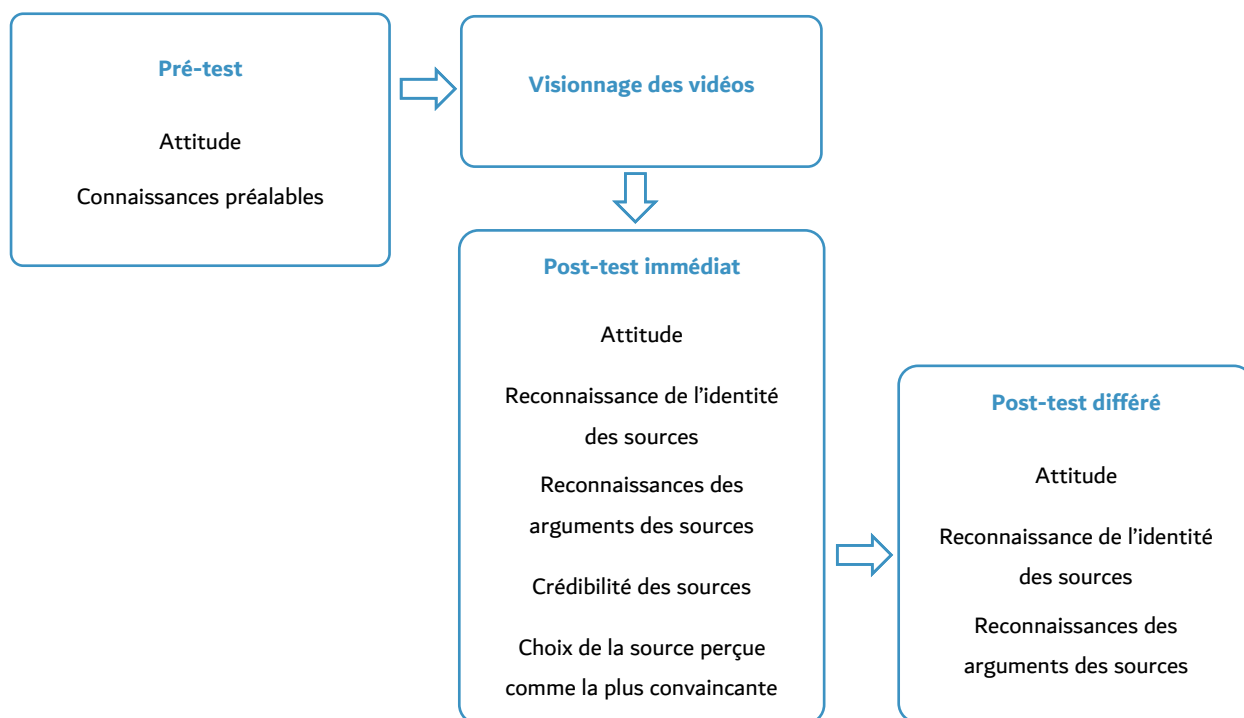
Pré-test

Attitude

Connaissances préalables

Visionnage des vidéos

Post-test immédiat

Attitude

Reconnaissance de l'identité des sources

Reconnaissances des arguments des sources

Crédibilité des sources

Choix de la source perçue comme la plus convaincante

Post-test différé

Attitude

Reconnaissance de l'identité des sources

Reconnaissances des arguments des sources